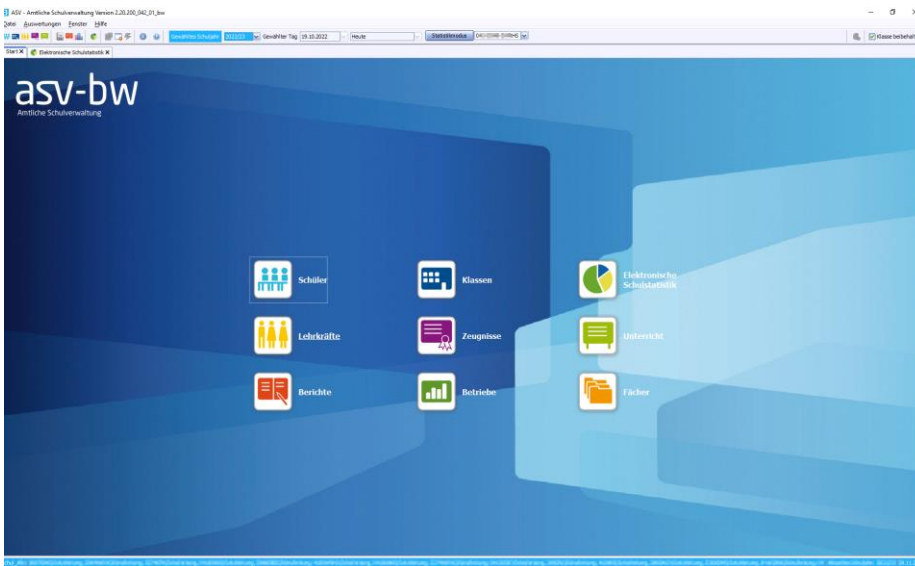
ASV - Amtliche Schulverwaltung Version 2.20.200_042_01_bw

Datei Auswertungen Fenster Hilfe

Gewähltes Schuljahr 2022/23 Gewählter Tag 19.10.2022 Heute Statistikmodus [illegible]

Klasse beibehalten

Start ✕ Elektronische Schulstatistik ✕

asv-bw
Amtliche Schulverwaltung

Schüler

Klassen

Elektronische Schulstatistik

Lehrkräfte

Zeugnisse

Unterricht

Berichte

Betriebe

Fächer

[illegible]